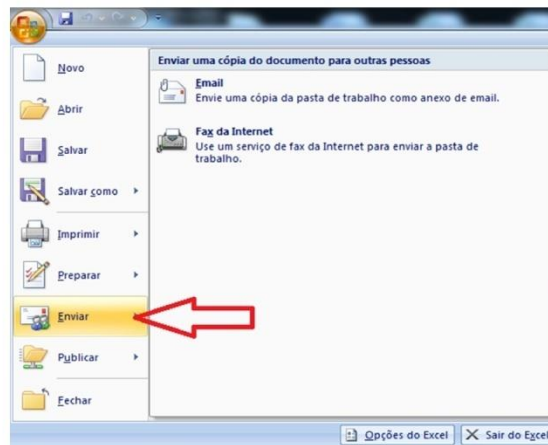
Novo

Abrir

Salvar

Salvar como

Imprimir

Preparar

Enviar

Publicar

Fechar

Enviar uma cópia do documento para outras pessoas

Email
Envie uma cópia da pasta de trabalho como anexo de email.

Fax da Internet
Use um serviço de fax da Internet para enviar a pasta de trabalho.

Opções do Excel

Sair do Exce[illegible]